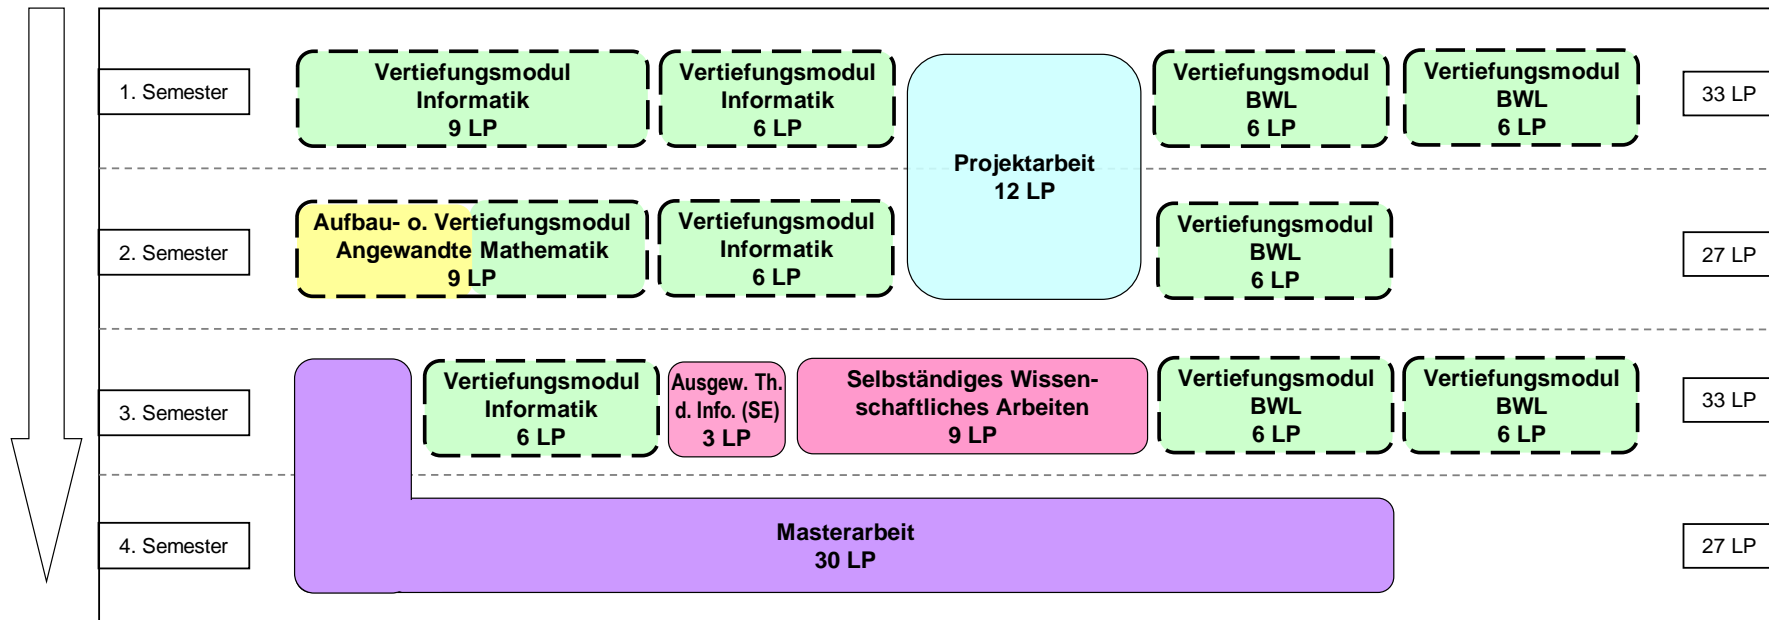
1. Semester

Vertiefungsmodul Informatik 9 LP

Vertiefungsmodul Informatik 6 LP

Projektarbeit 12 LP

Vertiefungsmodul BWL 6 LP

Vertiefungsmodul BWL 6 LP

33 LP

2. Semester

Aufbau- o. Vertiefungsmodul Angewandte Mathematik 9 LP

Vertiefungsmodul Informatik 6 LP

Vertiefungsmodul BWL 6 LP

27 LP

3. Semester

Vertiefungsmodul Informatik 6 LP

Ausgew. Th. d. Info. (SE) 3 LP

Selbständiges Wissenschaftliches Arbeiten 9 LP

Vertiefungsmodul BWL 6 LP

Vertiefungsmodul BWL 6 LP

33 LP

4. Semester

Masterarbeit 30 LP

27 LP